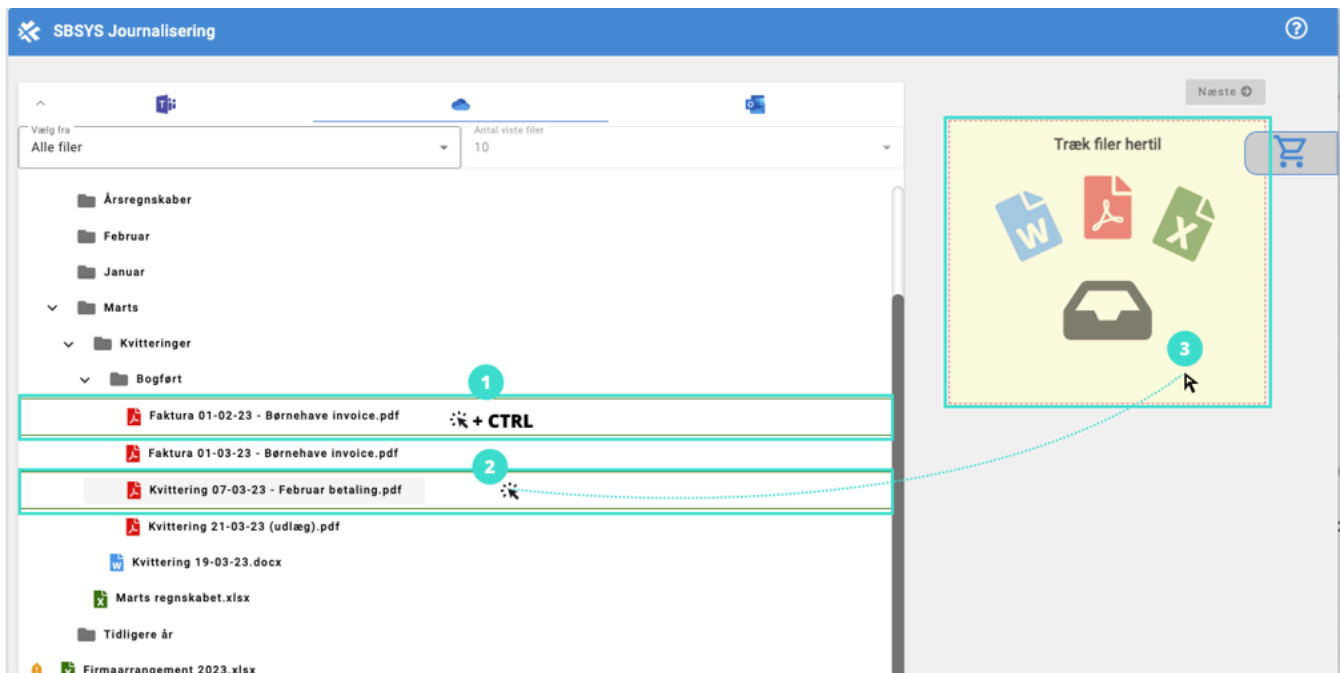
SBSYS Journalisering

Næste

Vælg fra
Alle filer

Antal viste filer
10

Træk filer hertil

Årsregnskaber
Februar
Januar
Marts
Kvitteringer
Bogført

1
Faktura 01-02-23 - Børnehave invoice.pdf
+ CTRL
Faktura 01-03-23 - Børnehave invoice.pdf
2
Kvittering 07-03-23 - Februar betaling.pdf
Kvittering 21-03-23 (udlæg).pdf
Kvittering 19-03-23.docx
Marts regnskabet.xlsx
Tidligere år
Firmaarrangement 2023.xlsx

3